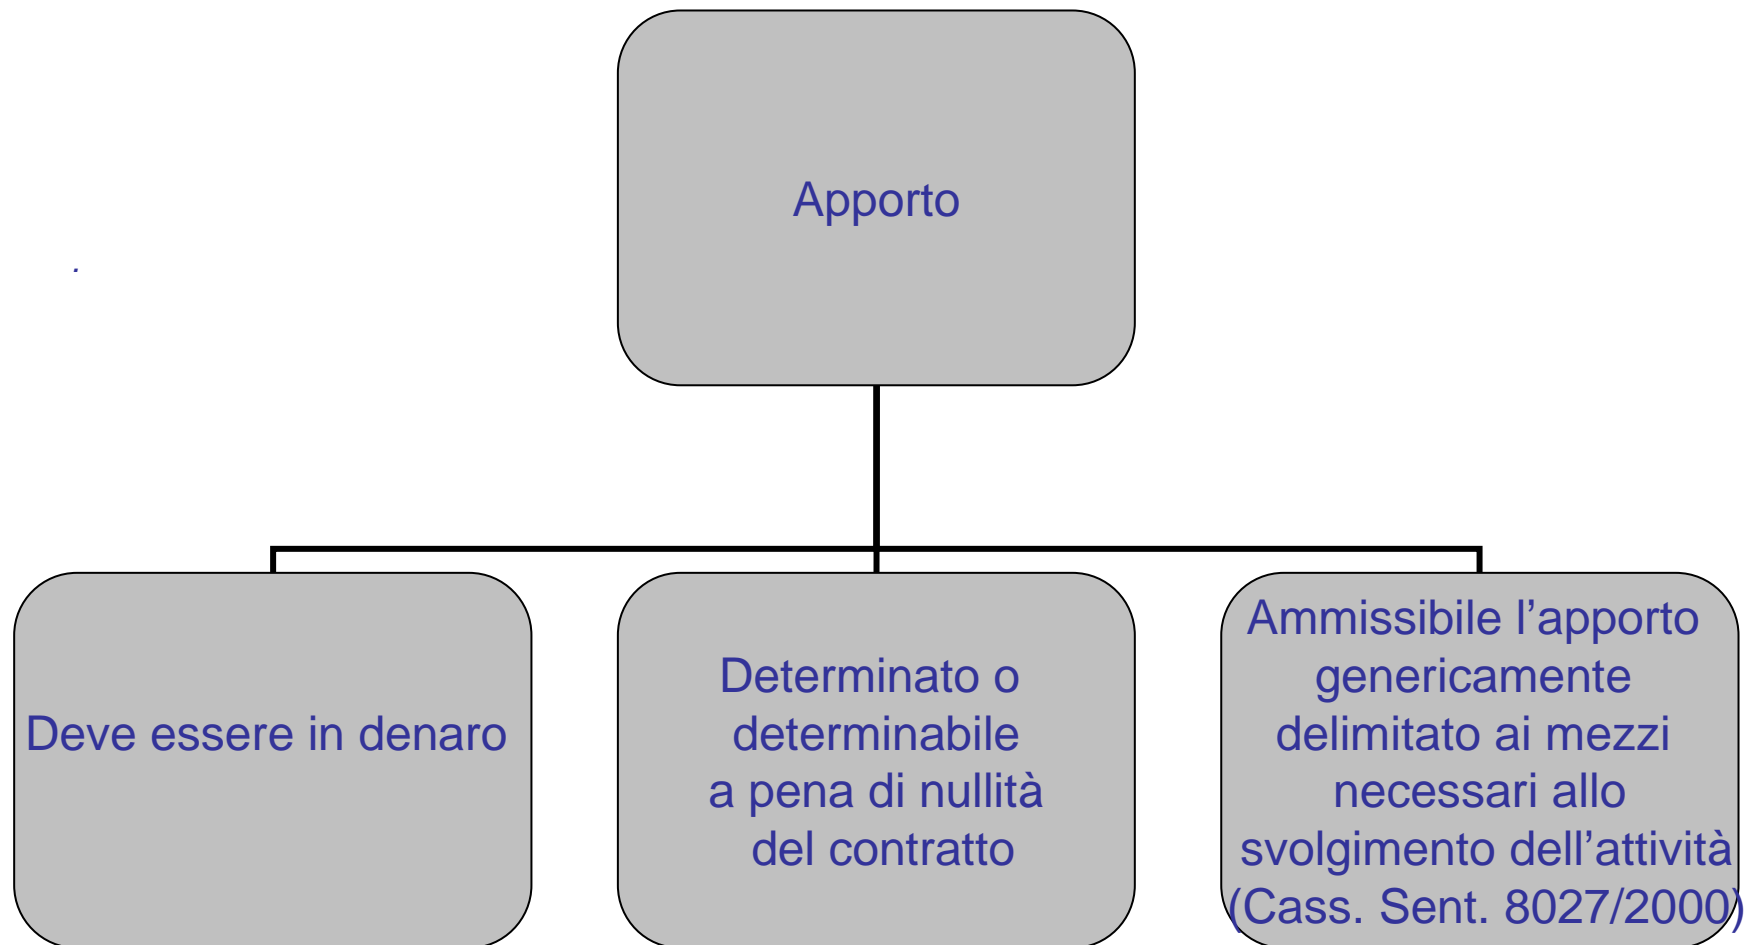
Apporto

Deve essere in denaro

Determinato o determinabile a pena di nullità del contratto

Ammissibile l’apporto genericamente delimitato ai mezzi necessari allo svolgimento dell’attività (Cass. Sent. 8027/2000)